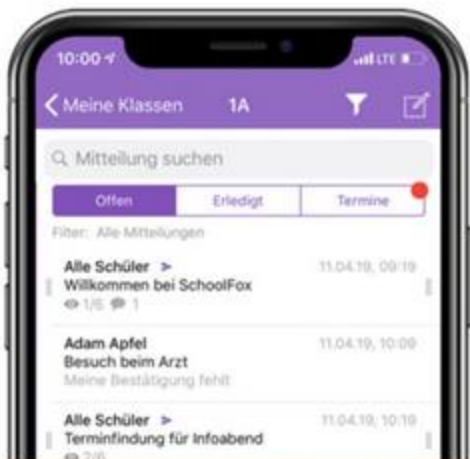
10:00
LTE

Meine Klassen 1A

Mitteilung suchen

Offen | Erledigt | Termine

Filter: Alle Mitteilungen

Alle Schüler
Willkommen bei SchoolFox
1/6 1
11.04.19, 09:19

Adam Apfel
Besuch beim Arzt
Meine Bestätigung fehlt
11.04.19, 10:09

Alle Schüler
Terminfindung für Infoabend
2/6
11.04.19, 10:19